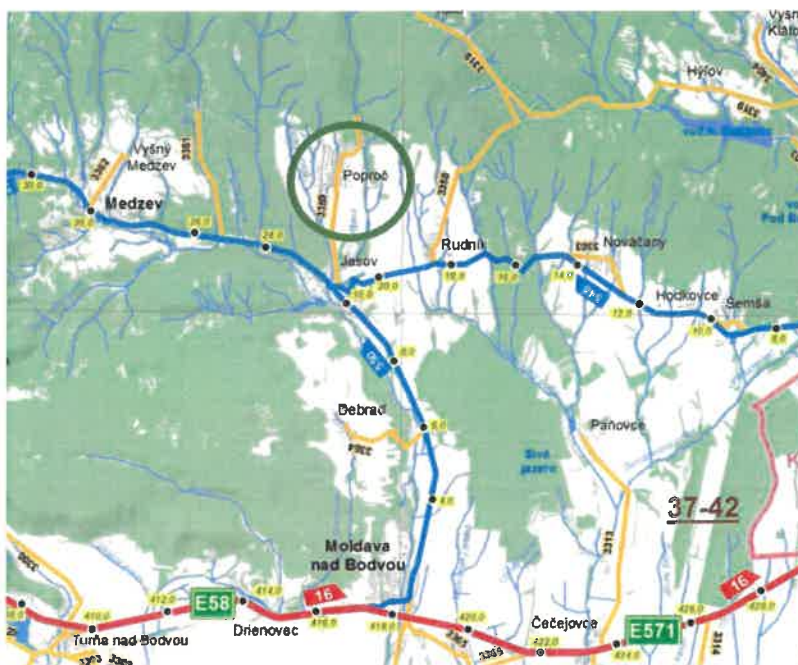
Vyšný Klatov
Hýľov
Vyšný Medzev
Medzev
Poproč
Jasov
Rudník
Nováčany
Hodkovce
Šemša
Debraď
Peňovce
Šivé jazero
37-42
Moldava nad Bodvou
Turňa nad Bodvou
Drienovec
E58
16
Čečejovce
E571
16
3362
3381
3359
3350
550
3313
3314
30.0
20.0
26.0
24.0
10.0
20.0
16.0
16.0
14.0
12.0
10.0
8.0
8.0
6.0
4.0
410.0
412.0
414.0
416.0
418.0
420.0
422.0
424.0
426.0
428.0